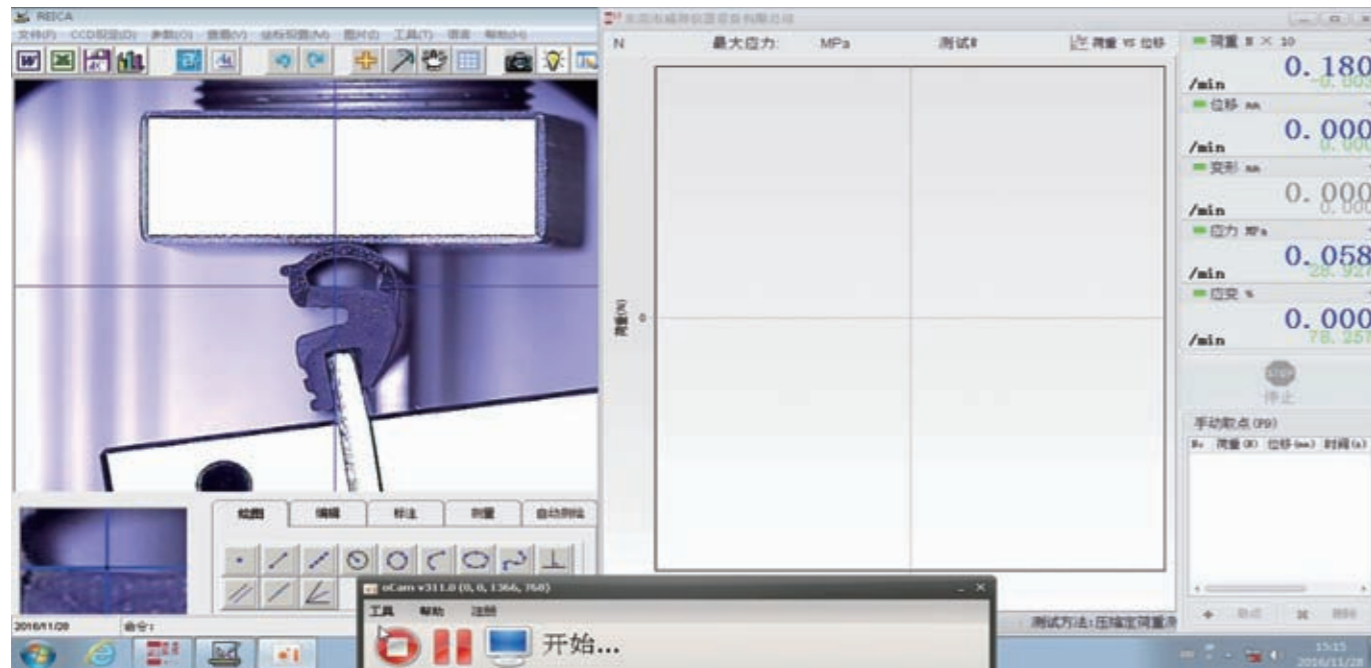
REICA
文件(F) CCD设定(D) 参数(O) 查看(V) 坐标设置(M) 图片(I) 工具(T) 语言 帮助(H)

绘图 编辑 标注 测量 自动测绘

2016/11/28 命令:

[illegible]

N 最大应力: MPa 测试# 荷重 vs 位移

荷重(N) 0

荷重 N × 10
0.180
/min
位移 mm
0.000
/min
变形 mm
0.000
/min
应力 MPa
0.058
/min
应变 %
0.000
/min

停止

手动取点(F9)
No 荷重(N) 位移(mm) 时间(s)

测试方法:压缩定荷重

oCam v311.0 (0, 0, 1366, 768)
工具 帮助 注册
开始...

15:15
2016/11/28